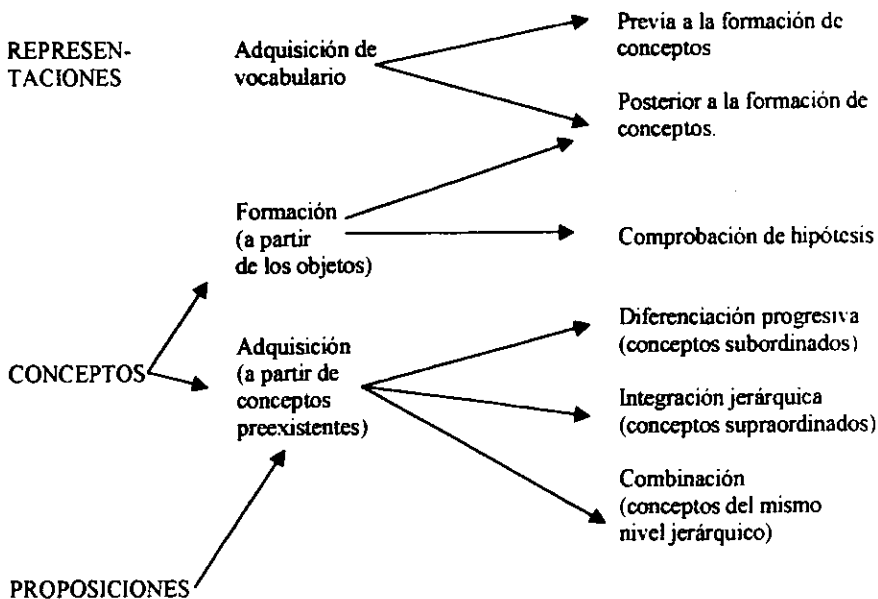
REPRESEN-TACIONES

Adquisición de vocabulario

Previa a la formación dc conceptos

Posterior a la formación de conceptos.

Formación (a partir de los objetos)

Comprobación de hipótesis

CONCEPTOS

Adquisición (a partir de conceptos preexistentes)

Diferenciación progresiva (conceptos subordinados)

Integración jerárquica (conceptos supraordinados)

Combinación (conceptos del mismo nivel jerárquico)

PROPOSICIONES